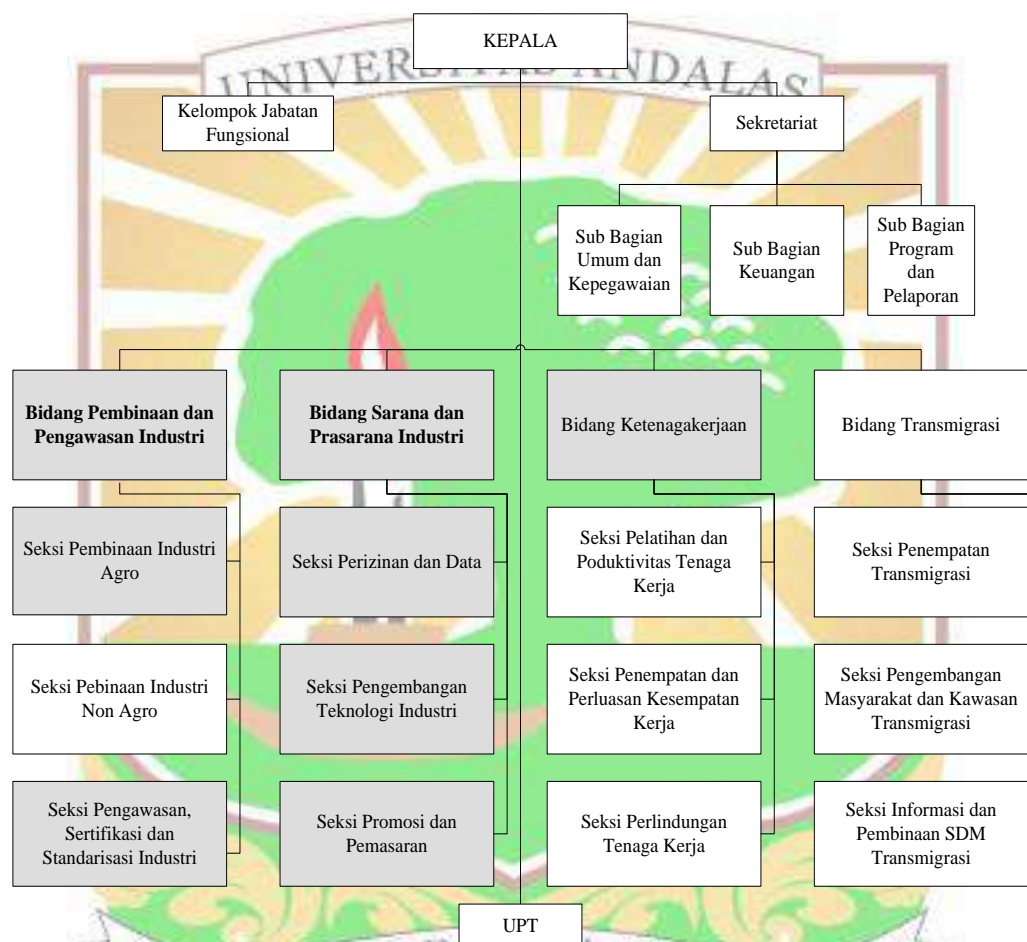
KEPALA

UNIVERSITAS ANDALAS

Kelompok Jabatan Fungsional

Sekretariat

Sub Bagian Umum dan Kepegawaian

Sub Bagian Keuangan

Sub Bagian Program dan Pelaporan

**Bidang Pembinaan dan Pengawasan Industri**

**Bidang Sarana dan Prasarana Industri**

Bidang Ketenagakerjaan

Bidang Transmigrasi

Seksi Pembinaan Industri Agro

Seksi Pebinaan Industri Non Agro

Seksi Pengawasan, Sertifikasi dan Standarisasi Industri

Seksi Perizinan dan Data

Seksi Pengembangan Teknologi Industri

Seksi Promosi dan Pemasaran

Seksi Pelatihan dan Poduktivitas Tenaga Kerja

Seksi Penempatan dan Perluasan Kesempatan Kerja

Seksi Perlindungan Tenaga Kerja

Seksi Penempatan Transmigrasi

Seksi Pengembangan Masyarakat dan Kawasan Transmigrasi

Seksi Informasi dan Pembinaan SDM Transmigrasi

UPT